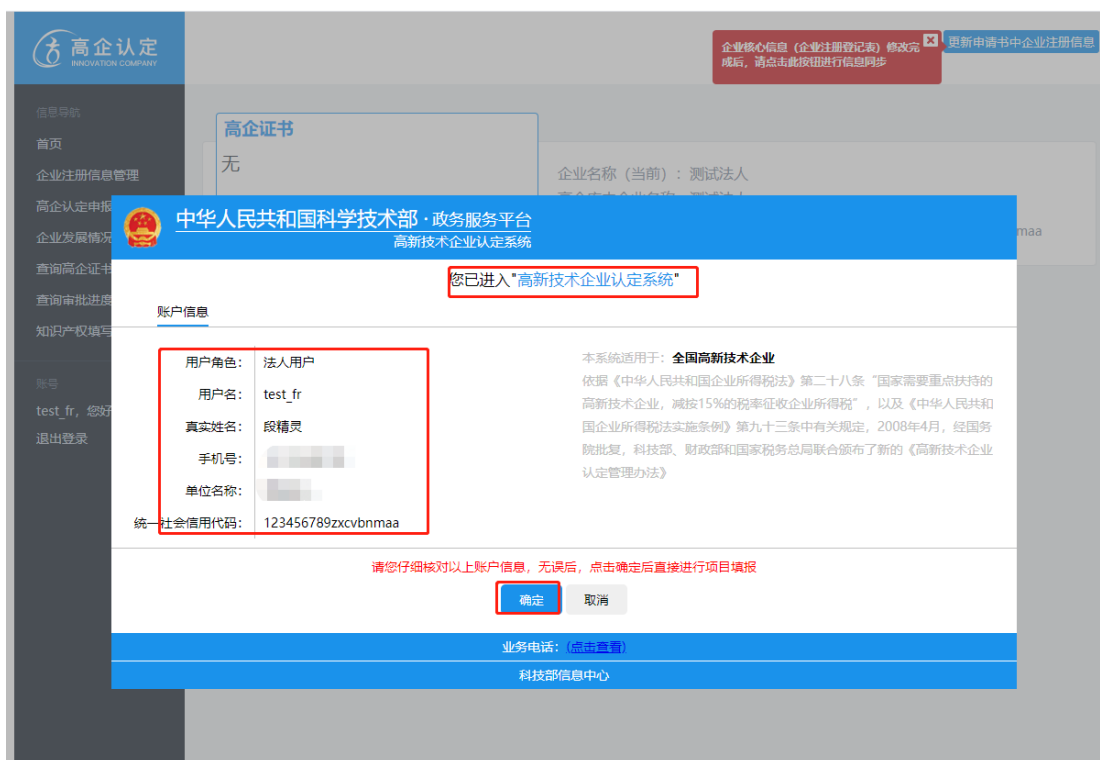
高企认定
INNOVATION COMPANY

企业核心信息（企业注册登记表）修改完成后，请点击此按钮进行信息同步

更新申请书中企业注册信息

信息导航
首页
企业注册信息管理
高企认定申报
企业发展情况
查询高企证书
查询审批进度
知识产权填写

账号
test_fr，您好
退出登录

高企证书
无

企业名称（当前）：测试法人

maa

中华人民共和国科学技术部 · 政务服务平台
高新技术企业认定系统

您已进入"高新技术企业认定系统"

账户信息

| | |
|---|---|
| 用户角色： | 法人用户 |
| 用户名： | test_fr |
| 真实姓名： | 段精灵 |
| 手机号： | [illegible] |
| 单位名称： | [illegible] |
| 统一社会信用代码： | 123456789zxcvbnmaa |

本系统适用于：全国高新技术企业
依据《中华人民共和国企业所得税法》第二十八条"国家需要重点扶持的高新技术企业，减按15%的税率征收企业所得税"，以及《中华人民共和国企业所得税法实施条例》第九十三条中有关规定，2008年4月，经国务院批复，科技部、财政部和国家税务总局联合颁布了新的《高新技术企业认定管理办法》

请您仔细核对以上账户信息，无误后，点击确定后直接进行项目填报

确定 取消

业务电话：(点击查看)
科技部信息中心